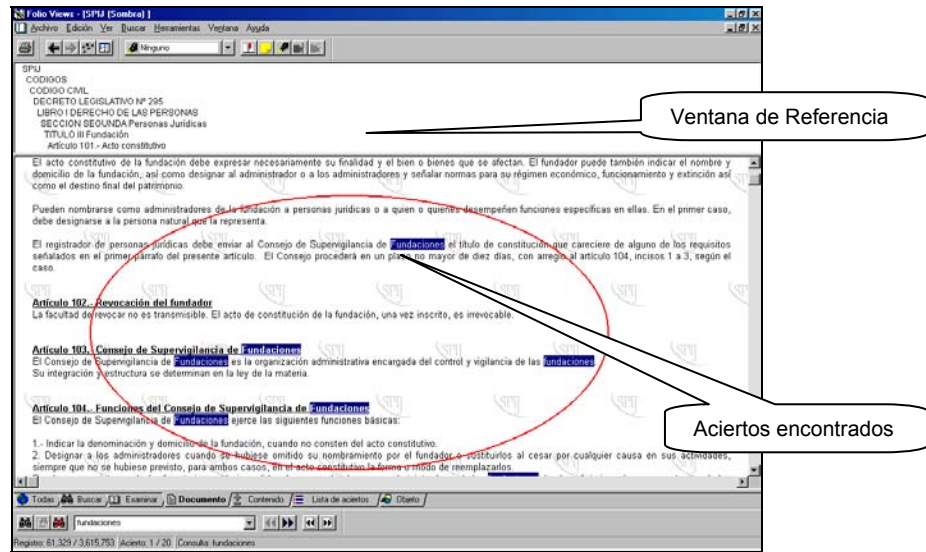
Folio Views - [SPIJ (Sombra) ]

Archivo Edición Ver Buscar Herramientas Ventana Ayuda

Ninguno

SPIJ
CODIGOS
CODIGO CIVIL
DECRETO LEGISLATIVO Nº 295
LIBRO I DERECHO DE LAS PERSONAS
SECCION SEGUNDA Personas Jurídicas
TITULO III Fundación
Artículo 101.- Acto constitutivo

Ventana de Referencia

El acto constitutivo de la fundación debe expresar necesariamente su finalidad y el bien o bienes que se afectan. El fundador puede también indicar el nombre y domicilio de la fundación, así como designar al administrador o a los administradores y señalar normas para su régimen económico, funcionamiento y extinción así como el destino final del patrimonio.

Pueden nombrarse como administradores de la fundación a personas jurídicas o a quien o quienes desempeñen funciones específicas en ellas. En el primer caso, debe designarse a la persona natural que la representa.

El registrador de personas jurídicas debe enviar al Consejo de Supervigilancia de Fundaciones el título de constitución que careciere de alguno de los requisitos señalados en el primer párrafo del presente artículo. El Consejo procederá en un plazo no mayor de diez días, con arreglo al artículo 104, incisos 1 a 3, según el caso.

Artículo 102.- Revocación del fundador
La facultad de revocar no es transmisible. El acto de constitución de la fundación, una vez inscrito, es irrevocable.

Artículo 103.- Consejo de Supervigilancia de Fundaciones
El Consejo de Supervigilancia de Fundaciones es la organización administrativa encargada del control y vigilancia de las fundaciones.
Su integración y estructura se determinan en la ley de la materia.

Artículo 104.- Funciones del Consejo de Supervigilancia de Fundaciones
El Consejo de Supervigilancia de Fundaciones ejerce las siguientes funciones básicas:

1.- Indicar la denominación y domicilio de la fundación, cuando no consten del acto constitutivo.
2. Designar a los administradores cuando se hubiese omitido su nombramiento por el fundador o sustituirlos al cesar por cualquier causa en sus actividades, siempre que no se hubiese previsto, para ambos casos, en el acto constitutivo la forma o modo de reemplazarlos.

Aciertos encontrados

SPIJ

Todas Buscar Examinar Documento Contenido Lista de aciertos Objeto

fundaciones

Registro: 61,329 / 3,615,753 Acierto: 1 / 20 Consulta: fundaciones